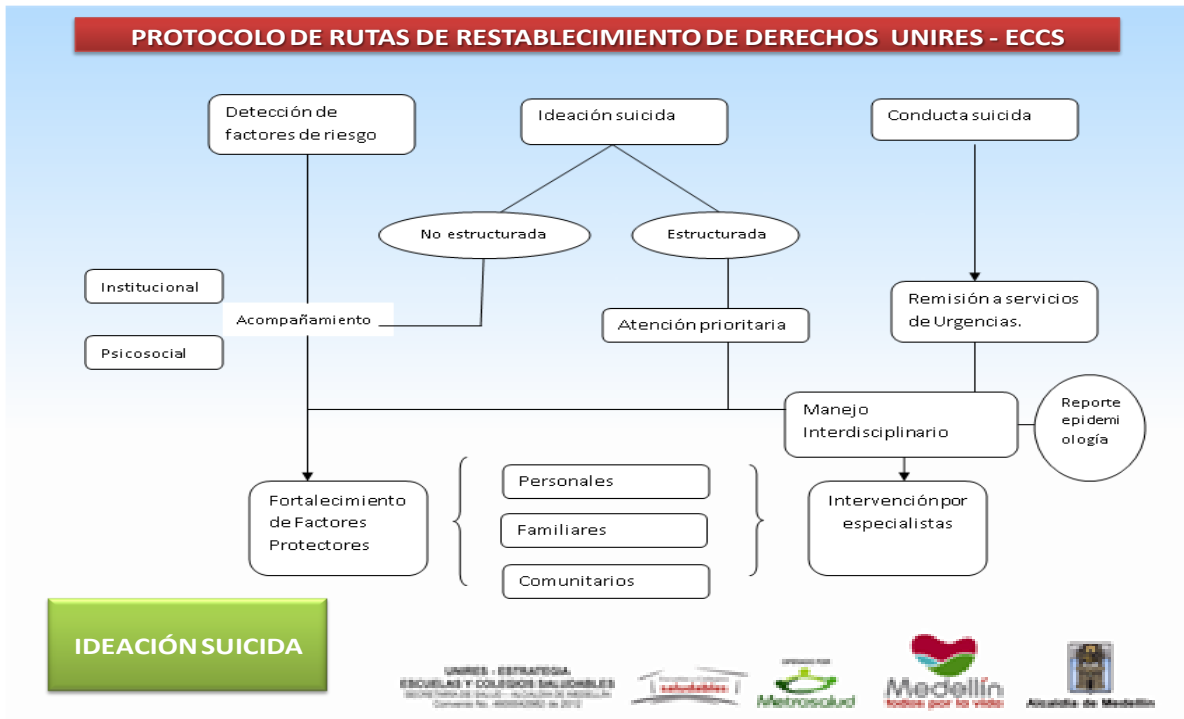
PROTOCOLO DE RUTAS DE RESTABLECIMIENTO DE DERECHOS UNIRES - ECCS

Detección de factores de riesgo

Ideación suicida

Conducta suicida

No estructurada

Estructurada

Institucional

Acompañamiento

Psicosocial

Atención prioritaria

Remisión a servicios de Urgencias.

Manejo Interdisciplinario

Reporte epidemiología

Fortalecimiento de Factores Protectores

Personales

Familiares

Comunitarios

Intervención por especialistas

IDEACIÓN SUICIDA

UNIRES - ESTRATEGIA ESCUELAS Y COLEGIOS SALUDABLES SECRETARÍA DE SALUD - ALCALDÍA DE MEDELLÍN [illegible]

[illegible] saludables

Metrosalud

Medellín todos por la vida

Alcaldía de Medellín